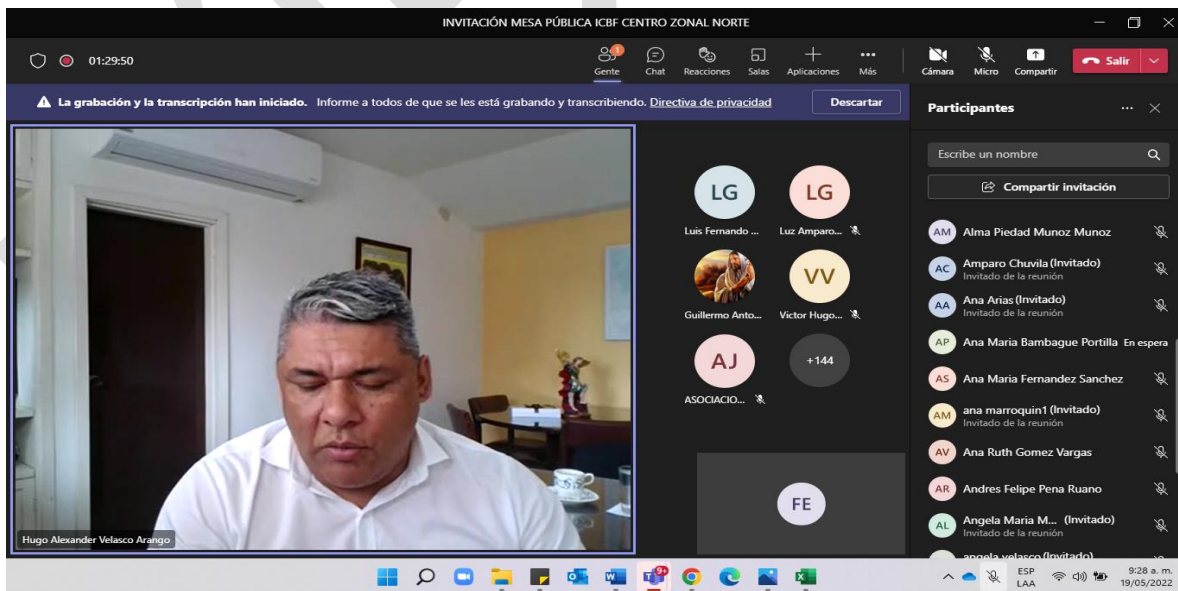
INVITACIÓN MESA PÚBLICA ICBF CENTRO ZONAL NORTE

01:29:50

Gente Chat Reacciones Salas Aplicaciones Más Cámara Micro Compartir Salir

La grabación y la transcripción han iniciado. Informe a todos de que se les está grabando y transcribiendo. Directiva de privacidad Descartar

Participantes

Escribe un nombre

Compartir invitación

LG Luis Fernando ...
LG Luz Amparo...
Guillermo Anto...
VV Victor Hugo...
AJ ASOCIACIO...
+144
FE

Hugo Alexander Velasco Arango

AM Alma Piedad Munoz Munoz
AC Amparo Chuvila (Invitado) Invitado de la reunión
AA Ana Arias (Invitado) Invitado de la reunión
AP Ana Maria Bambague Portilla En espera
AS Ana Maria Fernandez Sanchez
AM ana marroquin1 (Invitado) Invitado de la reunión
AV Ana Ruth Gomez Vargas
AR Andres Felipe Pena Ruano
AL Angela Maria M... (Invitado) Invitado de la reunión
angela velasco (Invitado)

ESP LAA 9:28 a. m. 19/05/2022